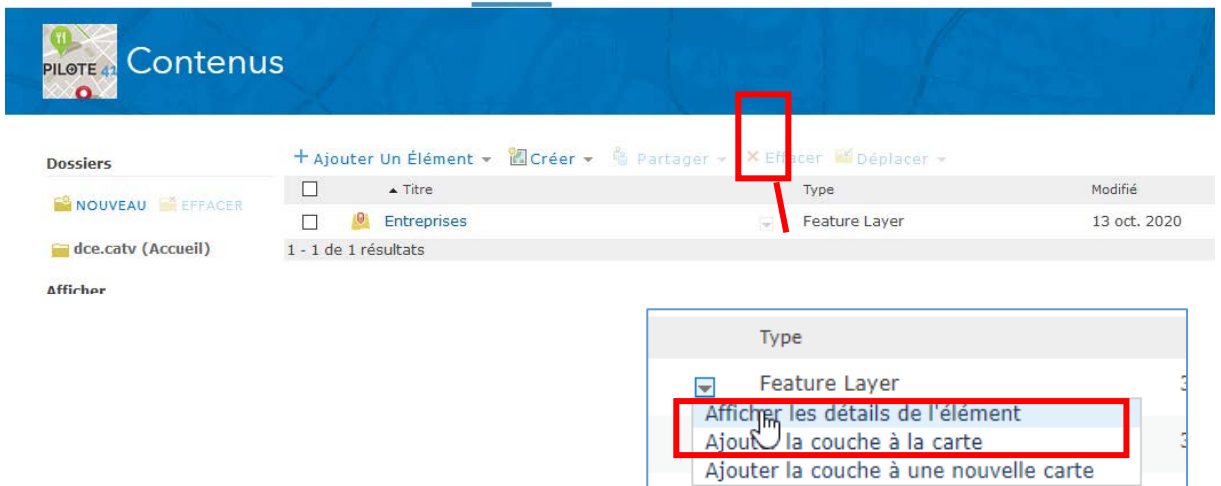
PILOTE 42

Contenus

Dossiers

NOUVEAU EFFACER

dce.catv (Accueil)

Afficher

+ Ajouter Un Élément Créer Partager × Effacer Déplacer

| | Titre | Type | Modifié |
|---|---|---|---|
| | Entreprises | Feature Layer | 13 oct. 2020 |

1 - 1 de 1 résultats

Type

Feature Layer

Afficher les détails de l'élément
Ajou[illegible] la couche à la carte
Ajouter la couche à une nouvelle carte